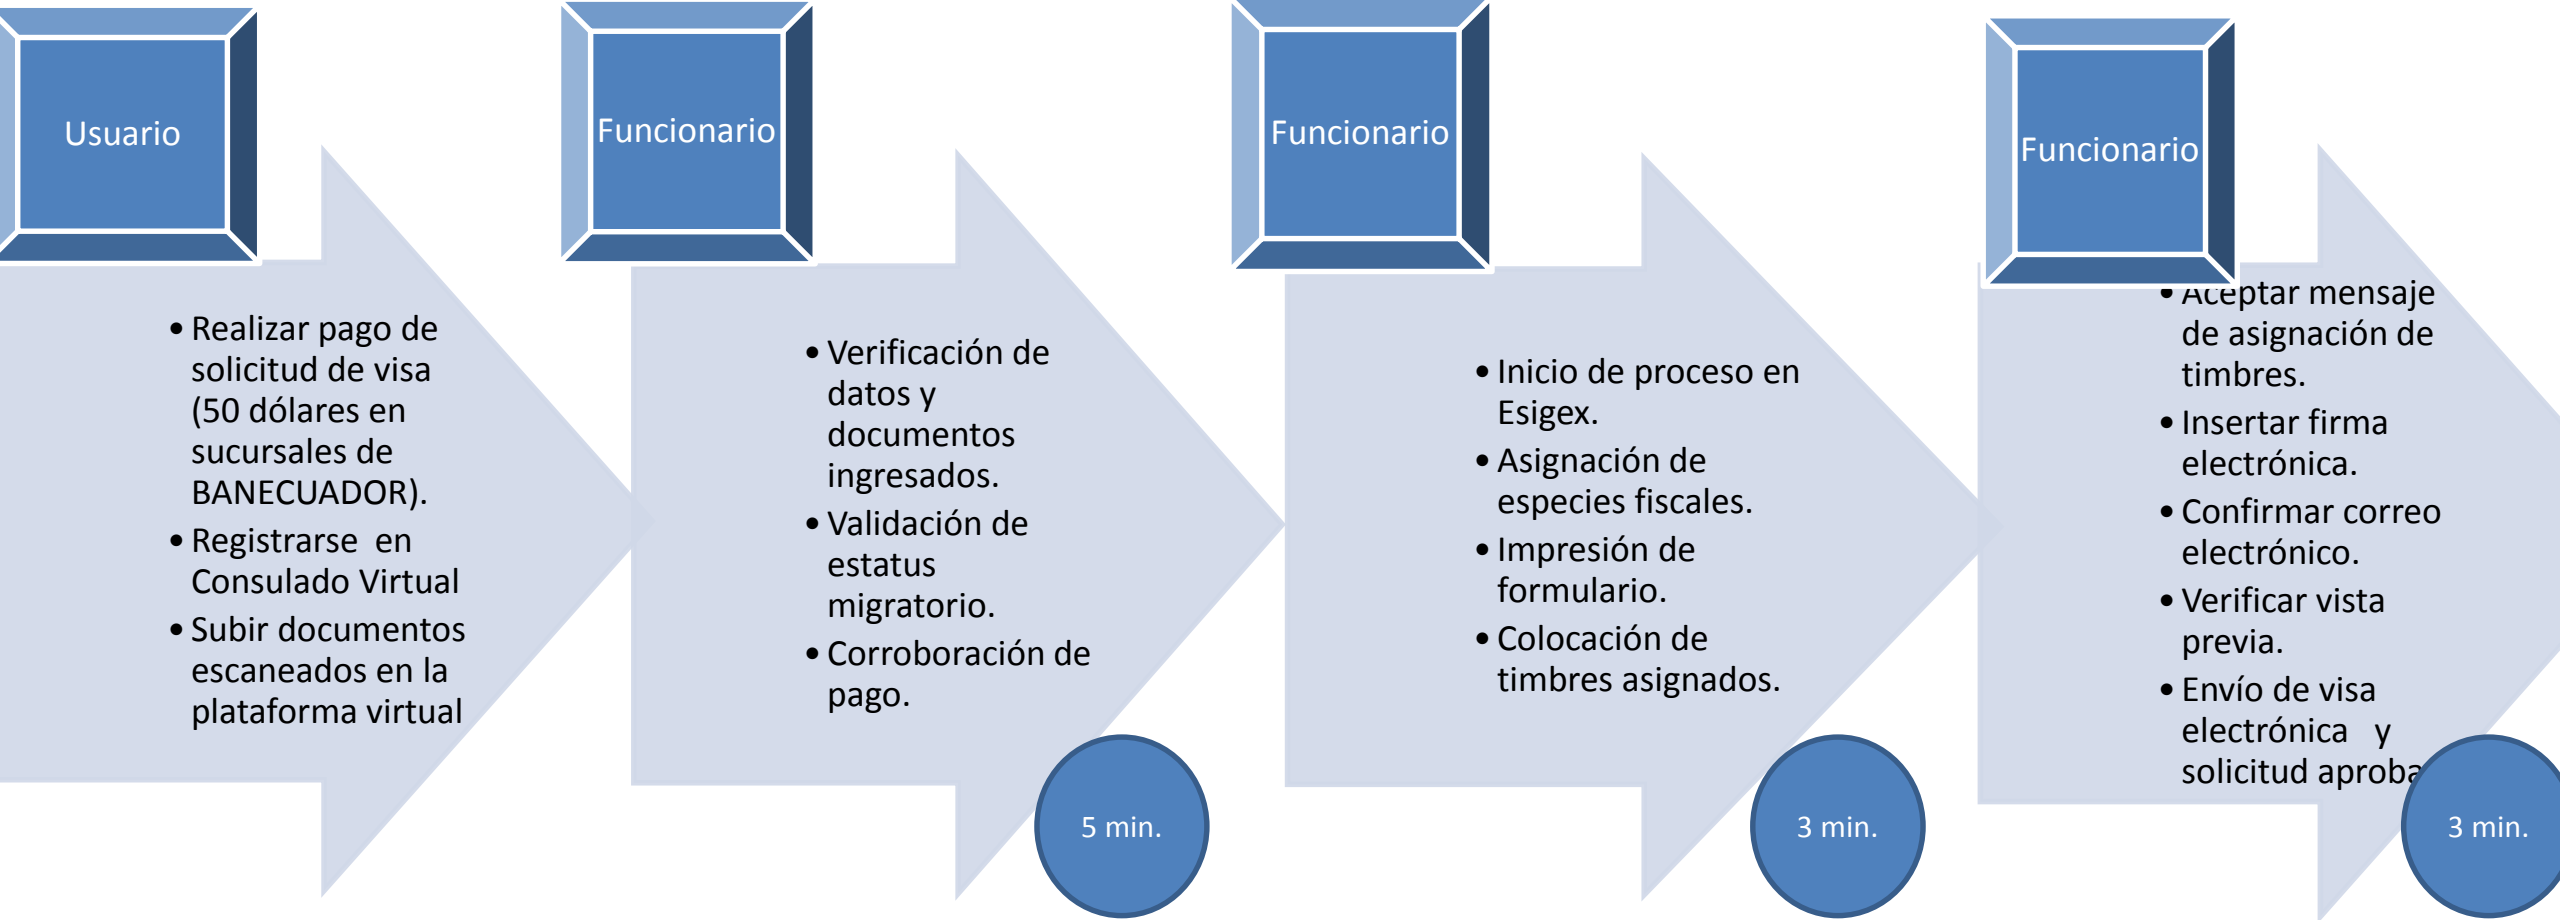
Usuario

• Realizar pago de solicitud de visa (50 dólares en sucursales de BANECUADOR).
• Registrarse en Consulado Virtual
• Subir documentos escaneados en la plataforma virtual

Funcionario

• Verificación de datos y documentos ingresados.
• Validación de estatus migratorio.
• Corroboración de pago.

5 min.

Funcionario

• Inicio de proceso en Esigex.
• Asignación de especies fiscales.
• Impresión de formulario.
• Colocación de timbres asignados.

3 min.

Funcionario

• Aceptar mensaje de asignación de timbres.
• Insertar firma electrónica.
• Confirmar correo electrónico.
• Verificar vista previa.
• Envío de visa electrónica y solicitud aproba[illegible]

3 min.